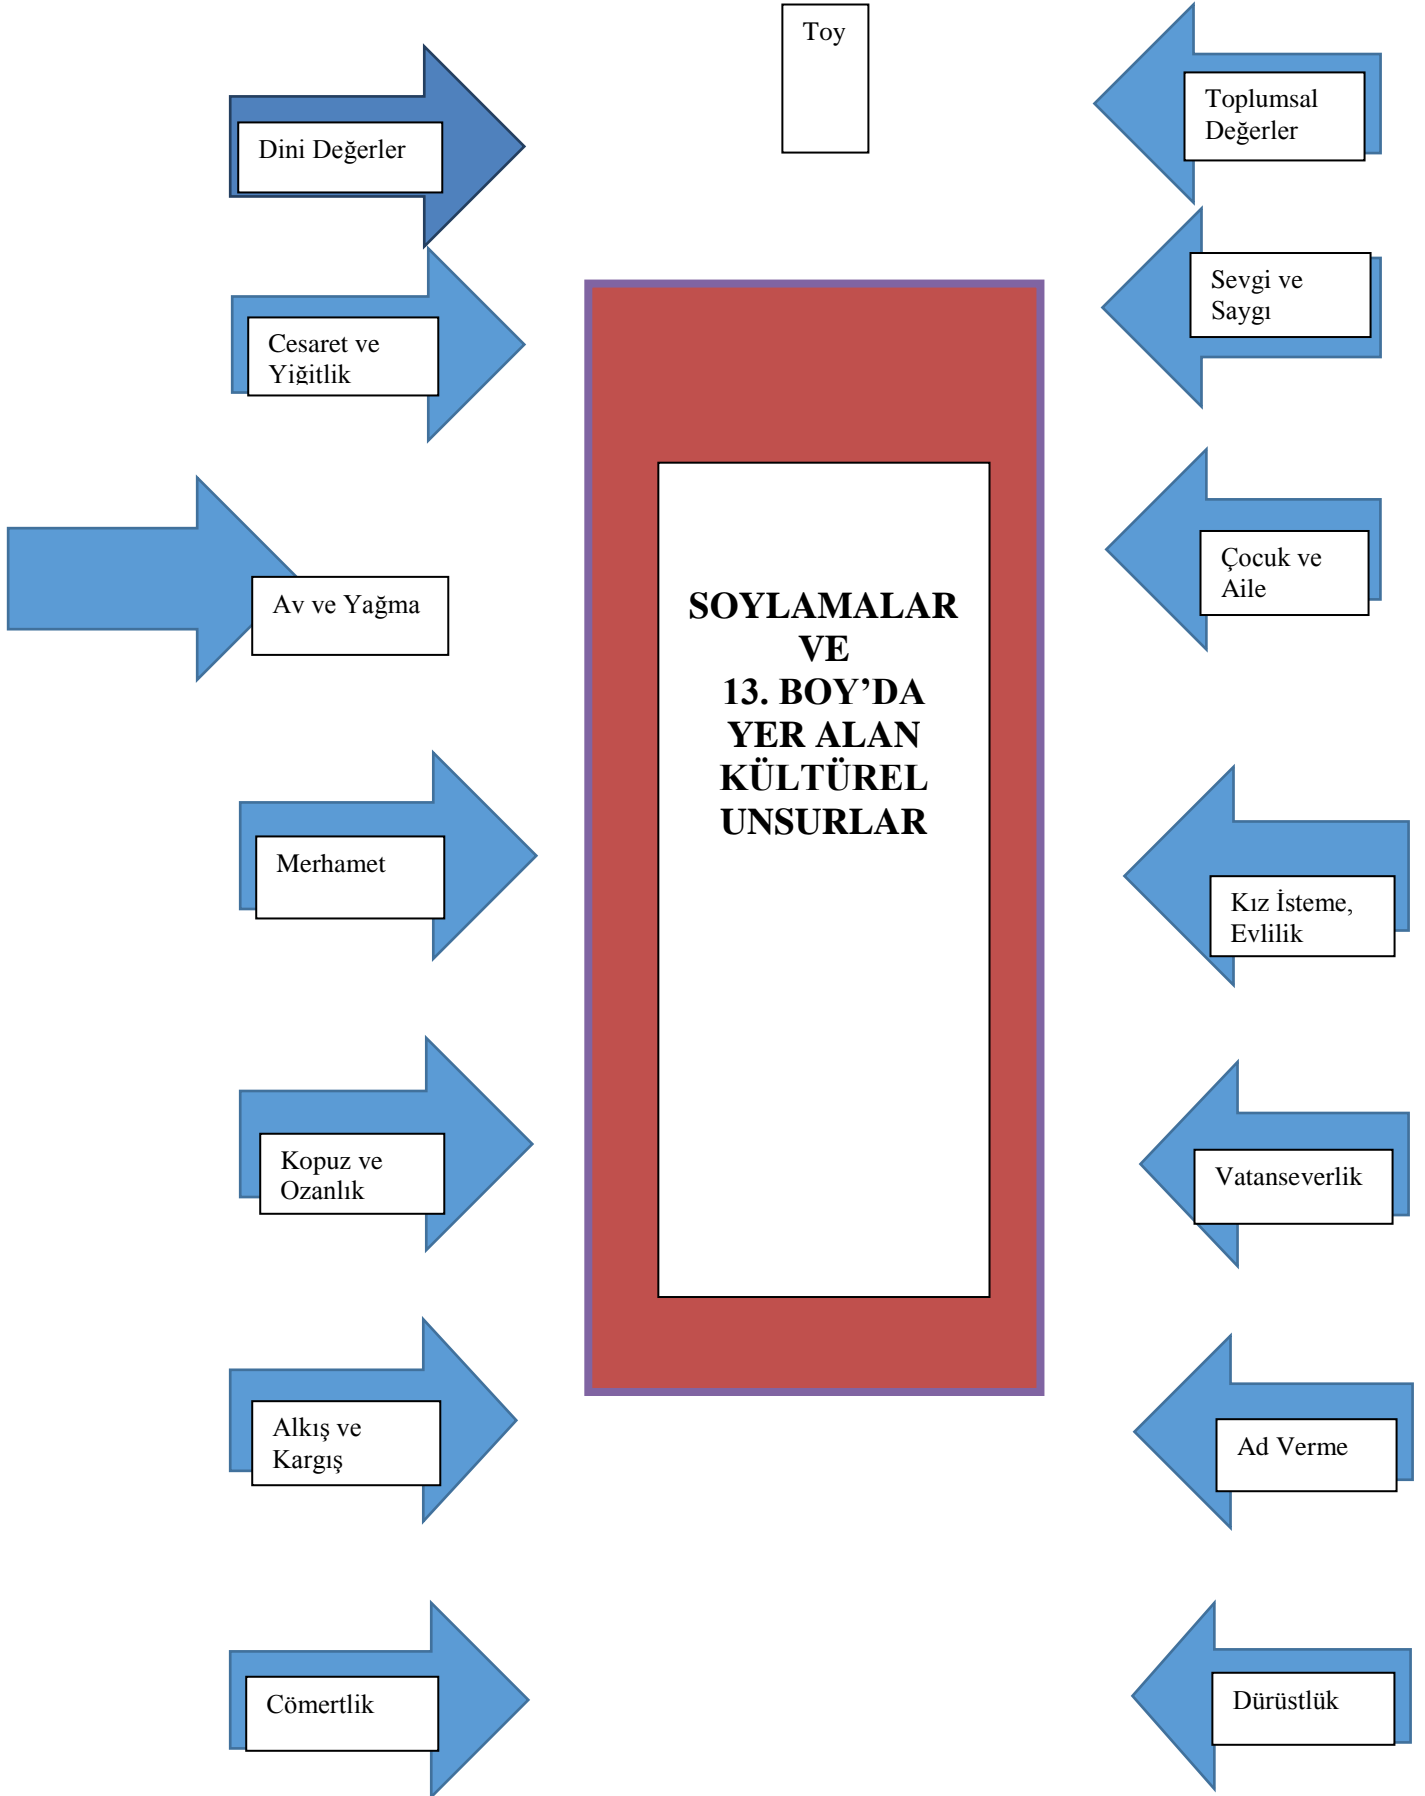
Toy

Dini Değerler

Toplumsal Değerler

Cesaret ve Yiğitlik

Sevgi ve Saygı

Av ve Yağma

Çocuk ve Aile

SOYLAMALAR VE 13. BOY'DA YER ALAN KÜLTÜREL UNSURLAR

Merhamet

Kız İsteme, Evlilik

Kopuz ve Ozanlık

Vatanseverlik

Alkış ve Kargış

Ad Verme

Cömertlik

Dürüstlük